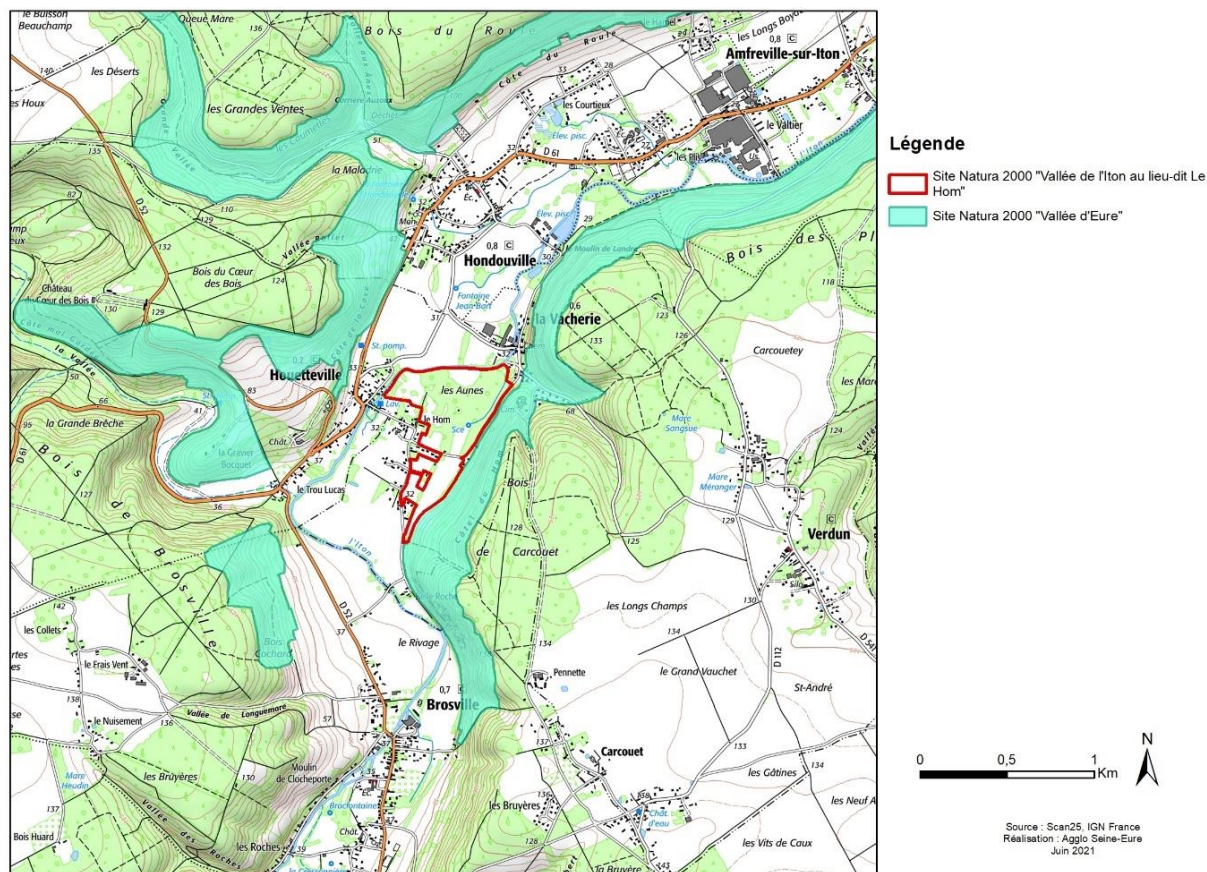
le Buisson Beauchamp
Queue Mare
Bois du Roule
les Longs Boyau
Amfreville-sur-Iton
0,8
les Déserts
les Houx
les Grandes Ventes
Côte du Roule
les Courtieux
Élev. pisc.
le Valtier
les Plies
la Maladrie
D 61
Éc.
Élev. pisc.
Moulin de Landé
Bois des Pl
Vallée
Bois du Cœur des Bois
0,8
Hondouville
Château Cœur des Bois
Fontaine Jean-Bart
la Vacherie
0,6
Carcouetey
St. pomp.
0,2
Houetteville
les Aunes
le Hom
Sce
Lav.
les Mar
la Grande Brèche
Bois
Mare Sangsue
Chât.
la Gravier Bocquet
le Trou Lucas
Bois
Mare Méranger
Verdun
de Carcouet
Bosville
D 52
l'Iton
les Longs Champs
les Collets
Bois Cochard
le Rivage
le Frais Vent
Pennette
le Grand Vauchet
D 112
St-André
0,7
Brosville
le Nuisement
Vallée de Longuemare
Carcouet
Moulin de Clocheporte
les Bruyères
les Gâtines
Mare Heudin
Vallée des Roches
Brocfontaine
les Bruyères
les Neuf A
Bois Huard
Chât. d'eau
les Roches
Chât.
les Vits de Caux
la Bruyère

Légende
Site Natura 2000 "Vallée de l'Iton au lieu-dit Le Hom"
Site Natura 2000 "Vallée d'Eure"

0 0,5 1 Km
N

Source : Scan25, IGN France
Réalisation : Agglo Seine-Eure
Juin 2021